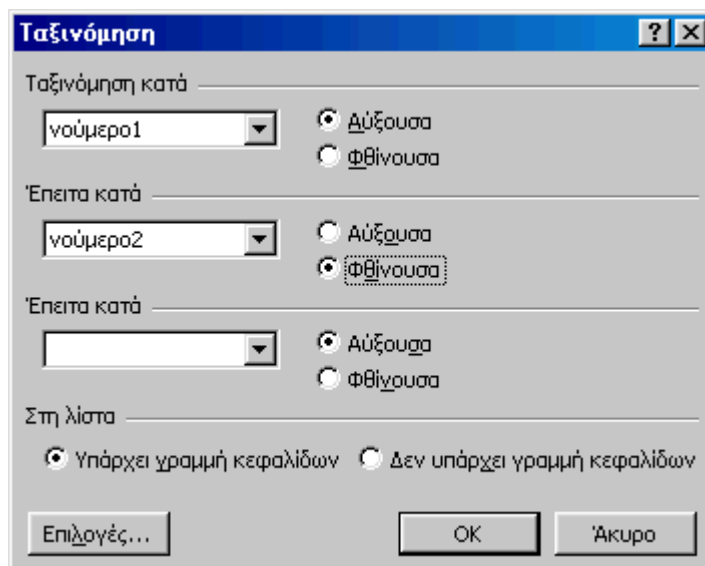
Ταξινόμηση

?

Ταξινόμηση κατά

νούμερο1

Αύξουσα

Φθίνουσα

Έπειτα κατά

νούμερο2

Αύξουσα

Φθίνουσα

Έπειτα κατά

Αύξουσα

Φθίνουσα

Στη λίστα

Υπάρχει γραμμή κεφαλίδων

Δεν υπάρχει γραμμή κεφαλίδων

Επιλογές...

OK

Άκυρο